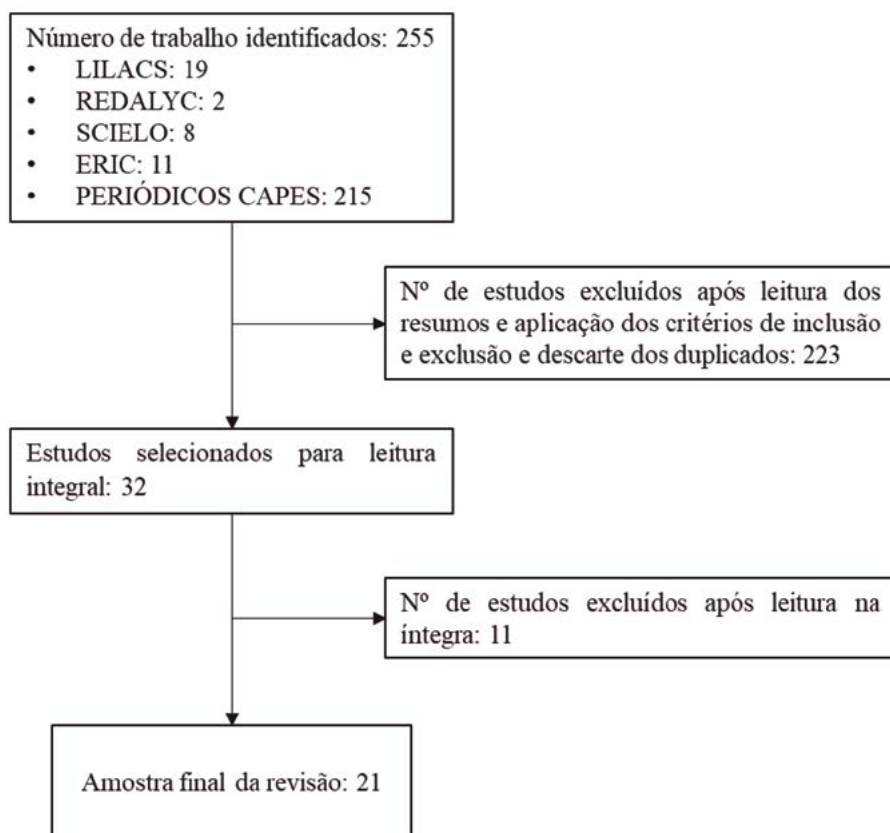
Número de trabalho identificados: 255
• LILACS: 19
• REDALYC: 2
• SCIELO: 8
• ERIC: 11
• PERIÓDICOS CAPES: 215

Nº de estudos excluídos após leitura dos resumos e aplicação dos critérios de inclusão e exclusão e descarte dos duplicados: 223

Estudos selecionados para leitura integral: 32

Nº de estudos excluídos após leitura na íntegra: 11

Amostra final da revisão: 21